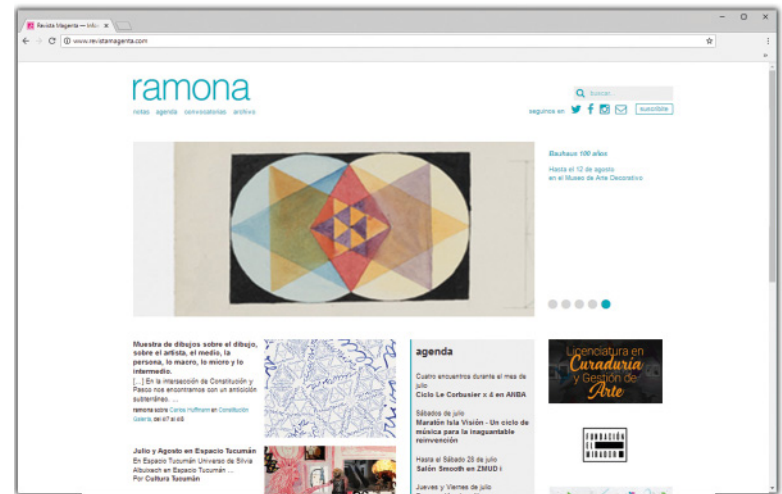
Revista Magenta — Info ×

www.revistamagenta.com

ramona

notas agenda convocatorias archivos

buscar

seguinos en

suscribite

Bauhaus 100 años

Hasta el 12 de agosto en el Museo de Arte Decorativo

Muestra de dibujos sobre el dibujo, sobre el artista, el medio, la persona, lo macro, lo micro y lo intermedio.

[...] En la intersección de Constitución y Pasco nos encontramos con un anticlión subterráneo. ...

ramona sobre Carlos Huffmann en Constitución Galería, casi 67 así atá.

Julio y Agosto en Espacio Tucumán

En Espacio Tucumán Universo de Silvia Abuixach en Espacio Tucumán ...

Por Cultura Tucumán

agenda

Cuatro encuentros durante el mes de julio

Ciclo Le Corbusier x 4 en ANBA

Sábados de julio

Maratón Isla Visión - Un ciclo de música para la inaguantable reinvención

Hasta el Sábado 28 de julio

Salón Smooth en ZMUD i

Jueves y Viernes de julio

Licenciatura en Curaduría y Gestión de Arte

FUNDACIÓN EL MIRADOR